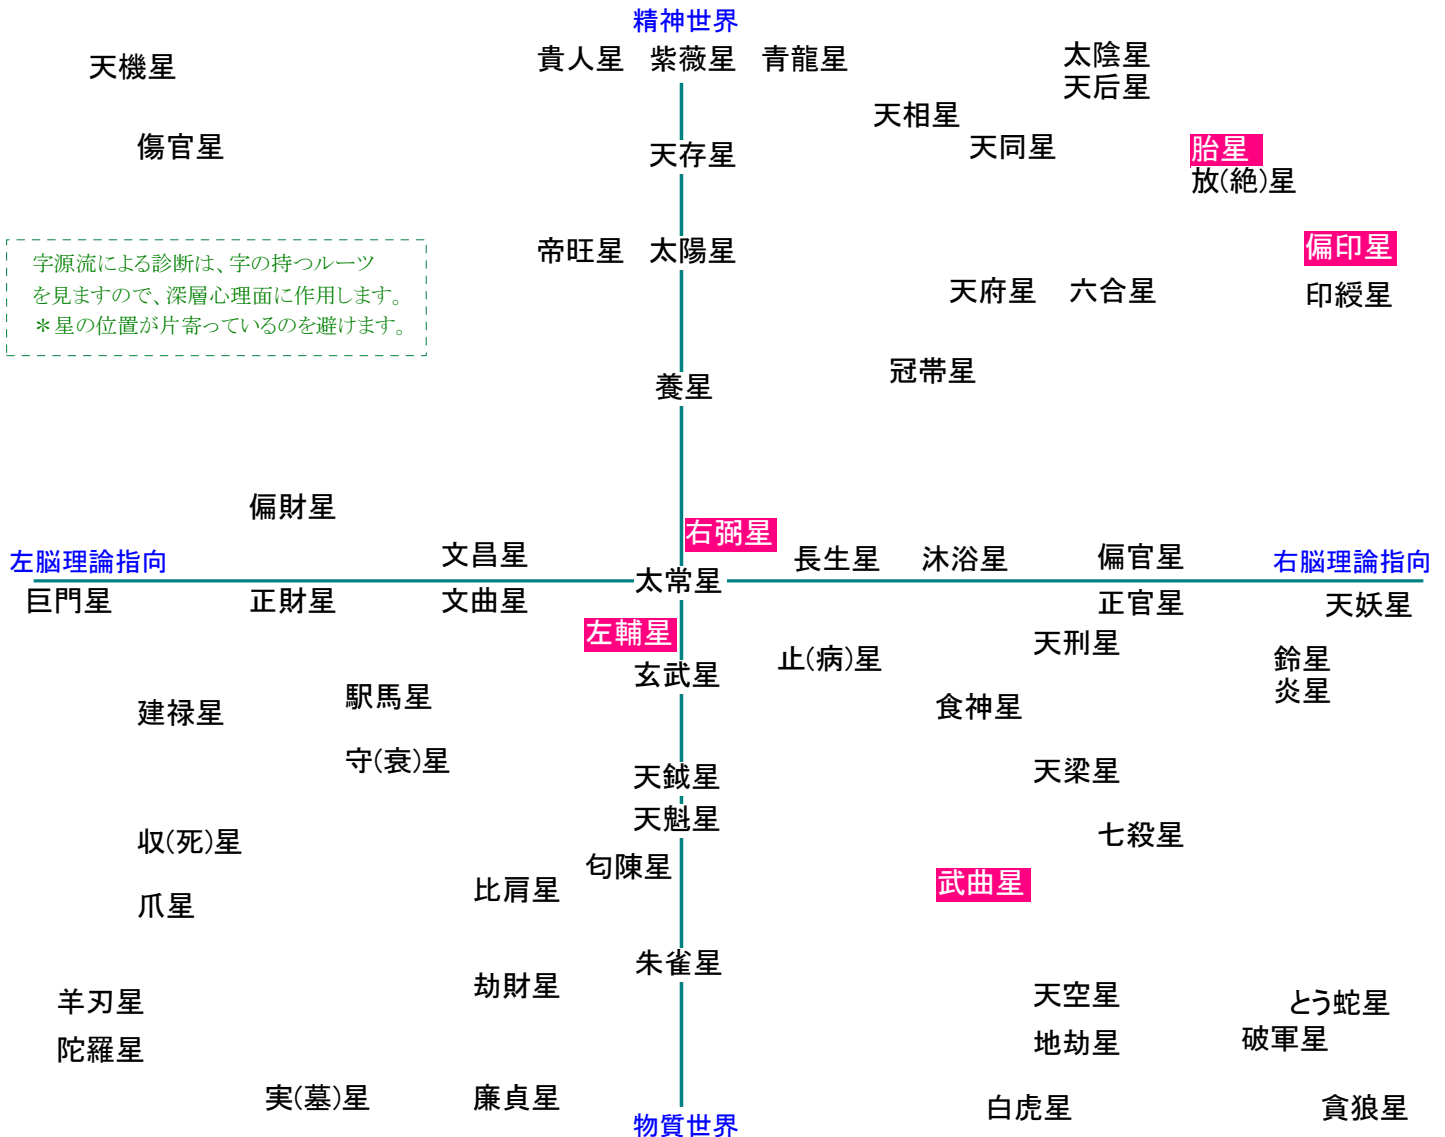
精神世界

天機星

貴人星　紫薇星　青龍星

太陰星
天后星

天相星

傷官星

天存星

天同星

胎星
放(絶)星

字源流による診断は、字の持つルーツを見ますので、深層心理面に作用します。
＊星の位置が片寄っているのを避けます。

帝旺星　太陽星

偏印星

天府星　六合星

印綬星

養星

冠帯星

偏財星

右弼星

左脳理論指向

文昌星

長生星　沐浴星　偏官星

右脳理論指向

太常星

巨門星　正財星　文曲星

正官星

天妖星

左輔星

天刑星

止(病)星

鈴星
炎星

玄武星

駅馬星

建禄星

食神星

守(衰)星

天鉞星

天梁星

天魁星

七殺星

収(死)星

勾陳星

比肩星

武曲星

爪星

朱雀星

羊刃星

劫財星

天空星

とう蛇星

陀羅星

地劫星

破軍星

実(墓)星　廉貞星

白虎星

貪狼星

物質世界